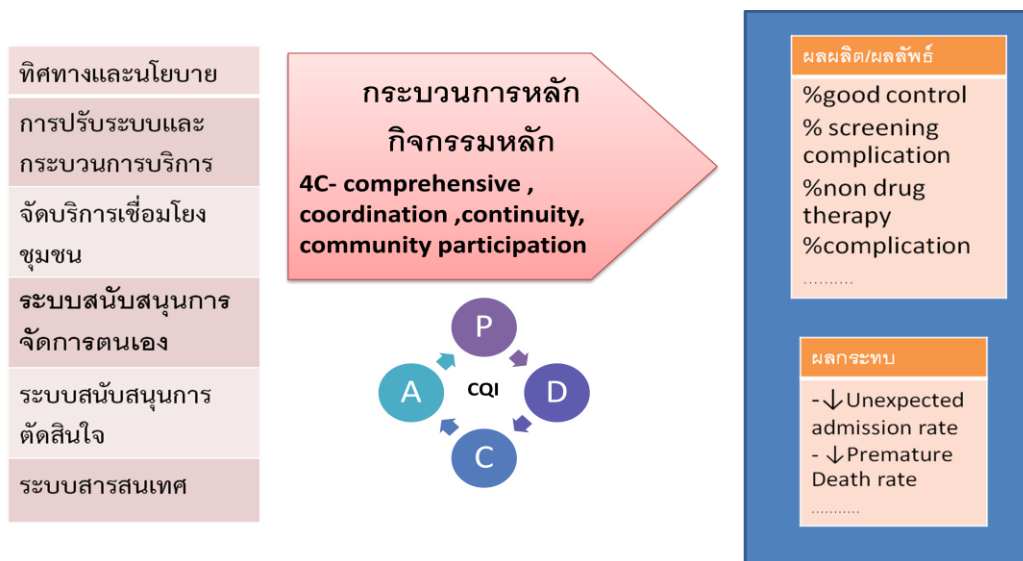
ทิศทางและนโยบาย

การปรับระบบและกระบวนการบริการ

จัดบริการเชื่อมโยงชุมชน

ระบบสนับสนุนการจัดการตนเอง

ระบบสนับสนุนการตัดสินใจ

ระบบสารสนเทศ

กระบวนการหลัก

กิจกรรมหลัก

4C- comprehensive , coordination ,continuity, community participation

P

D

C

A

CQI

ผลผลิต/ผลลัพธ์

%good control

% screening complication

%non drug therapy

%complication

..........

ผลกระทบ

- ↓Unexpected admission rate

- ↓Premature Death rate

..........